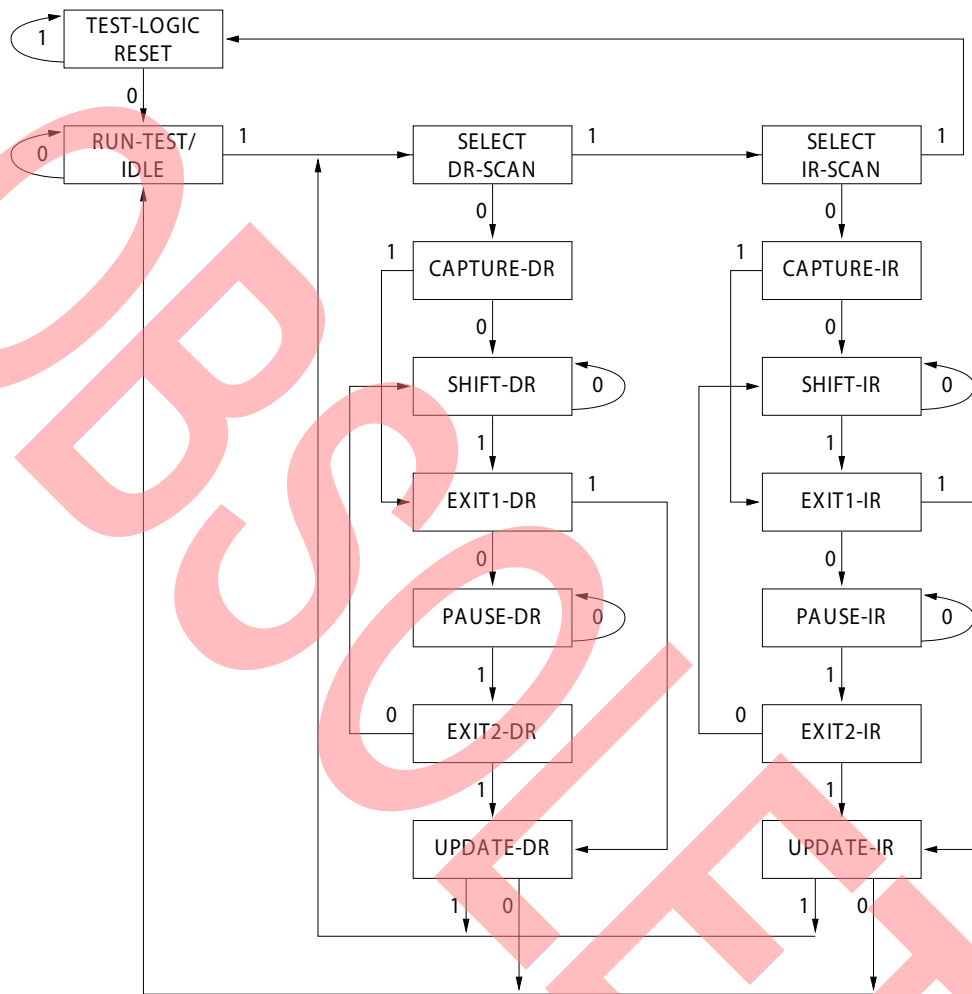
TEST-LOGIC RESET

1

0

RUN-TEST/ IDLE

0

1

SELECT DR-SCAN

1

SELECT IR-SCAN

1

0

0

1

CAPTURE-DR

1

CAPTURE-IR

0

0

SHIFT-DR

0

SHIFT-IR

0

1

1

EXIT1-DR

1

EXIT1-IR

1

0

0

PAUSE-DR

0

PAUSE-IR

0

1

1

0

EXIT2-DR

0

EXIT2-IR

1

1

UPDATE-DR

UPDATE-IR

1

0

1

0

OBSOLETE